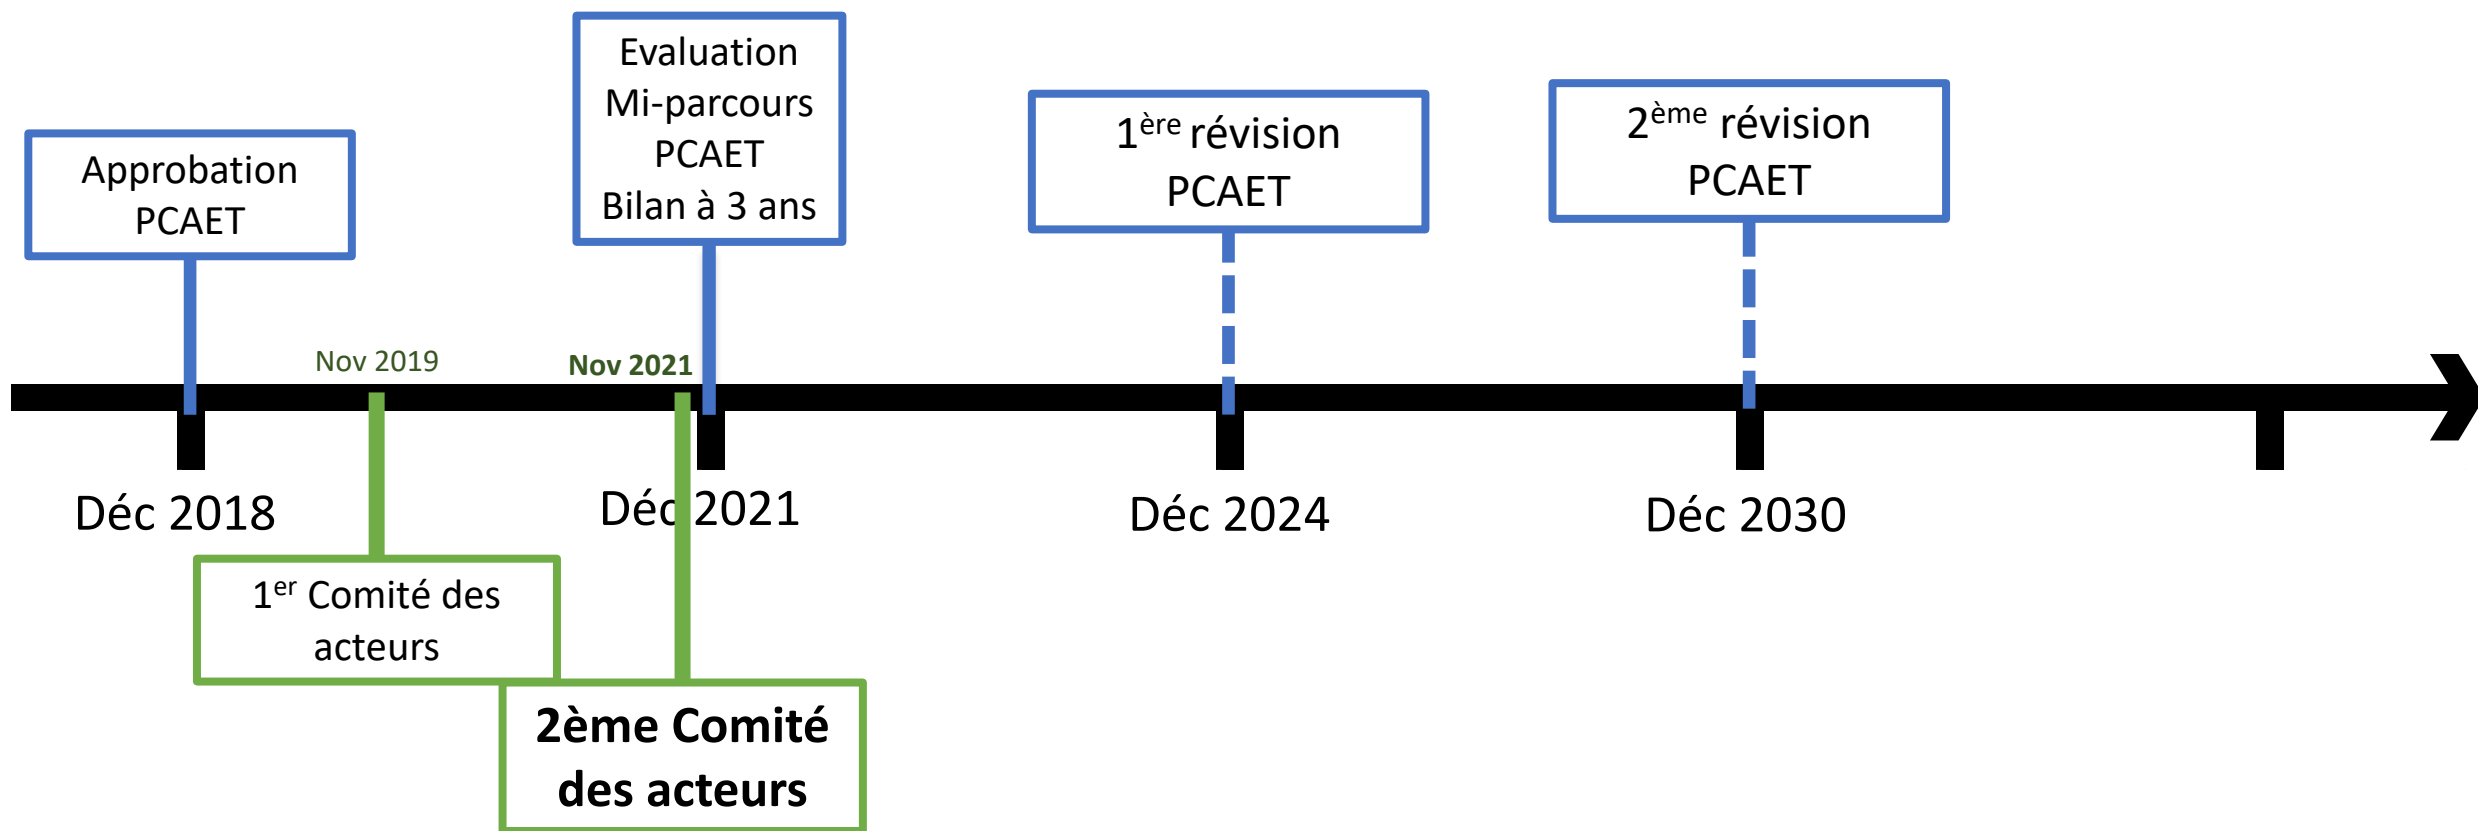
Evaluation Mi-parcours PCAET Bilan à 3 ans

Approbation PCAET

$1^{ère}$ révision PCAET

$2^{ème}$ révision PCAET

Nov 2019

Nov 2021

Déc 2018

Déc 2021

Déc 2024

Déc 2030

$1^{er}$ Comité des acteurs

2ème Comité des acteurs